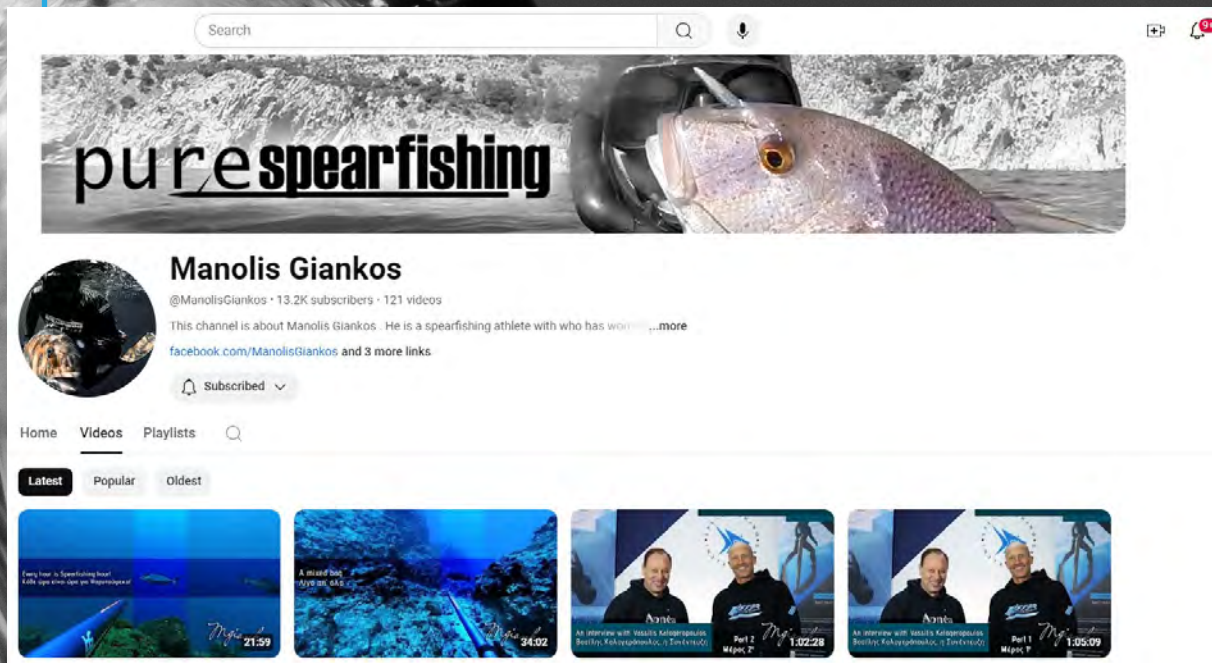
Search

9+

pure spearfishing

Manolis Giankos

@ManolisGiankos · 13.2K subscribers · 121 videos

This channel is about Manolis Giankos . He is a spearfishing athlete with who has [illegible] ...more

facebook.com/ManolisGiankos and 3 more links

Subscribed

Home Videos Playlists

Latest Popular Oldest

Every hour is Spearfishing hour!
Κάθε ώρα είναι ώρα για Ψαροντούφεκο!

Mg

21:59

A mixed bag
Λίγο απ' όλα

Mg

34:02

An interview with Vassilis Kalogeropoulos
Βασίλης Καλογερόπουλος, η Συνέντευξη

Part 2
Μέρος 2°

Mg

1:02:28

An interview with Vassilis Kalogeropoulos
Βασίλης Καλογερόπουλος, η Συνέντευξη

Part 1
Μέρος 1°

Mg

1:05:09